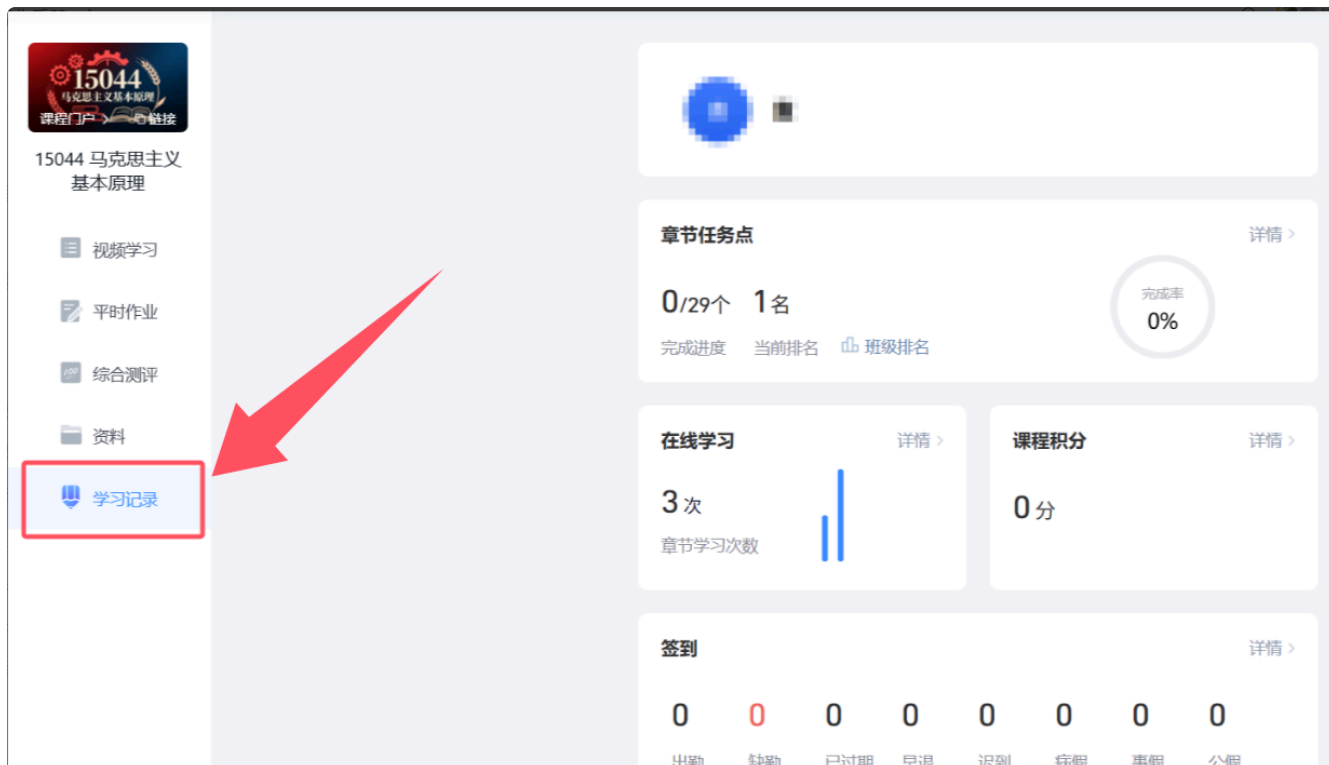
15044
马克思主义基本原理
课程门户 链接

15044 马克思主义基本原理

视频学习

平时作业

综合测评

资料

学习记录

章节任务点 详情 >

0/29个 1名
完成进度 当前排名 班级排名

完成率
0%

在线学习 详情 >

3 次
章节学习次数

课程积分 详情 >

0 分

签到 详情 >

| 0 | 0 | 0 | 0 | 0 | 0 | 0 | 0 |
|---|---|---|---|---|---|---|---|
| 出勤 | 缺勤 | 已过期 | 早退 | 迟到 | 病假 | 事假 | 公假 |